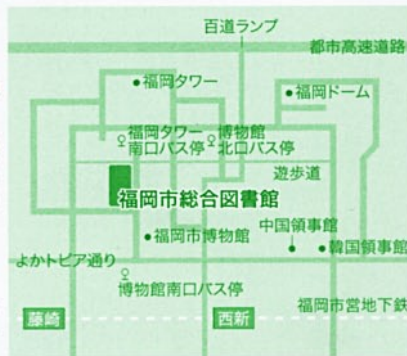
百道ランプ
都市高速道路
●福岡タワー
●福岡ドーム
福岡タワー南口バス停
博物館北口バス停
遊歩道
福岡市総合図書館
●福岡市博物館
中国領事館
●韓国領事館
よかトピア通り
博物館南口バス停
福岡市営地下鉄
藤崎
西新